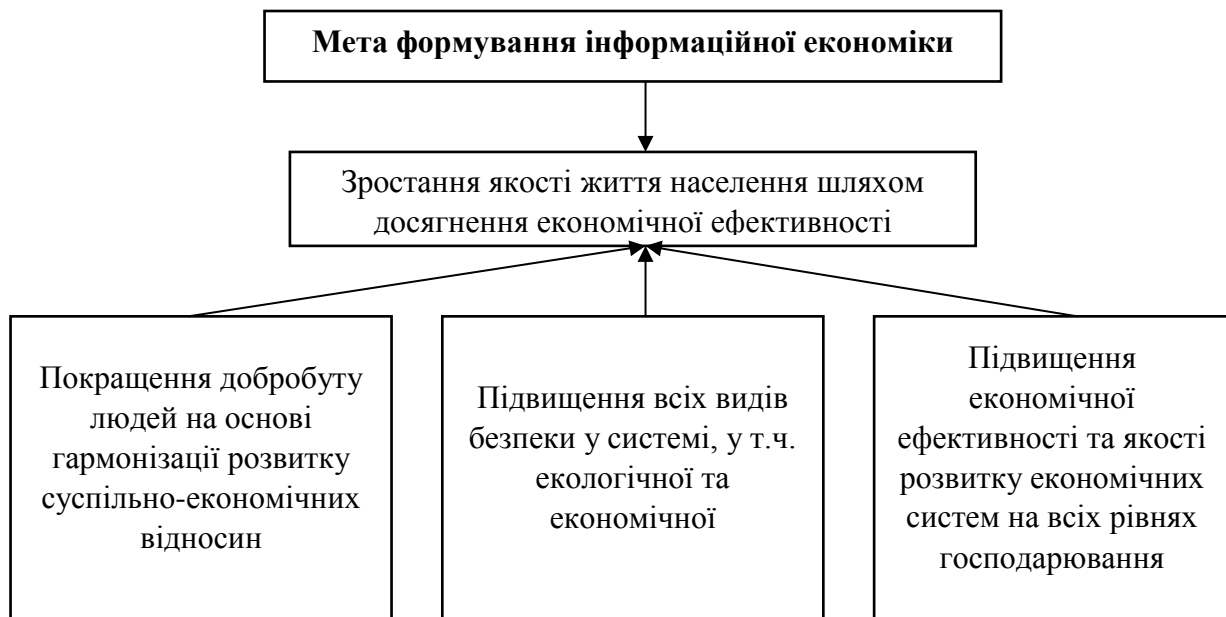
Мета формування інформаційної економіки

Зростання якості життя населення шляхом досягнення економічної ефективності

Покращення добробуту людей на основі гармонізації розвитку суспільно-економічних відносин

Підвищення всіх видів безпеки у системі, у т.ч. екологічної та економічної

Підвищення економічної ефективності та якості розвитку економічних систем на всіх рівнях господарювання